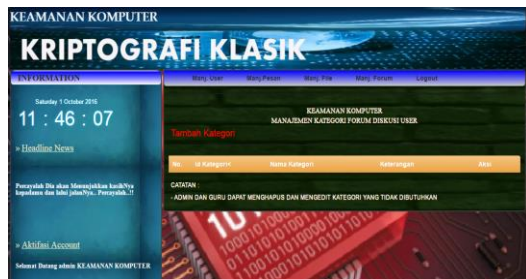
KEAMANAN KOMPUTER

KRIPTOGRAFI KLASIK

INFORMATION

Manj. User Manj.Pesan Manj. File Manj. Forum Logout

Saturday 1 October 2016

11 : 46 : 07

» Headline News

Percayalah Dia akan Menunjukkan kasihNya kepadamu dan lalui jalanNya.. Percayalah..!!

» Aktifasi Account

Selamat Datang admin KEAMANAN KOMPUTER

KEAMANAN KOMPUTER
MANAJEMEN KATEGORI FORUM DISKUSI USER

Tambah Kategori

| No. | Id Kategori | Nama Kategori | Keterangan | Aksi |
|---|---|---|---|---|

CATATAN :
- ADMIN DAN GURU DAPAT MENGHAPUS DAN MENGEDIT KATEGORI YANG TIDAK DIBUTUHKAN